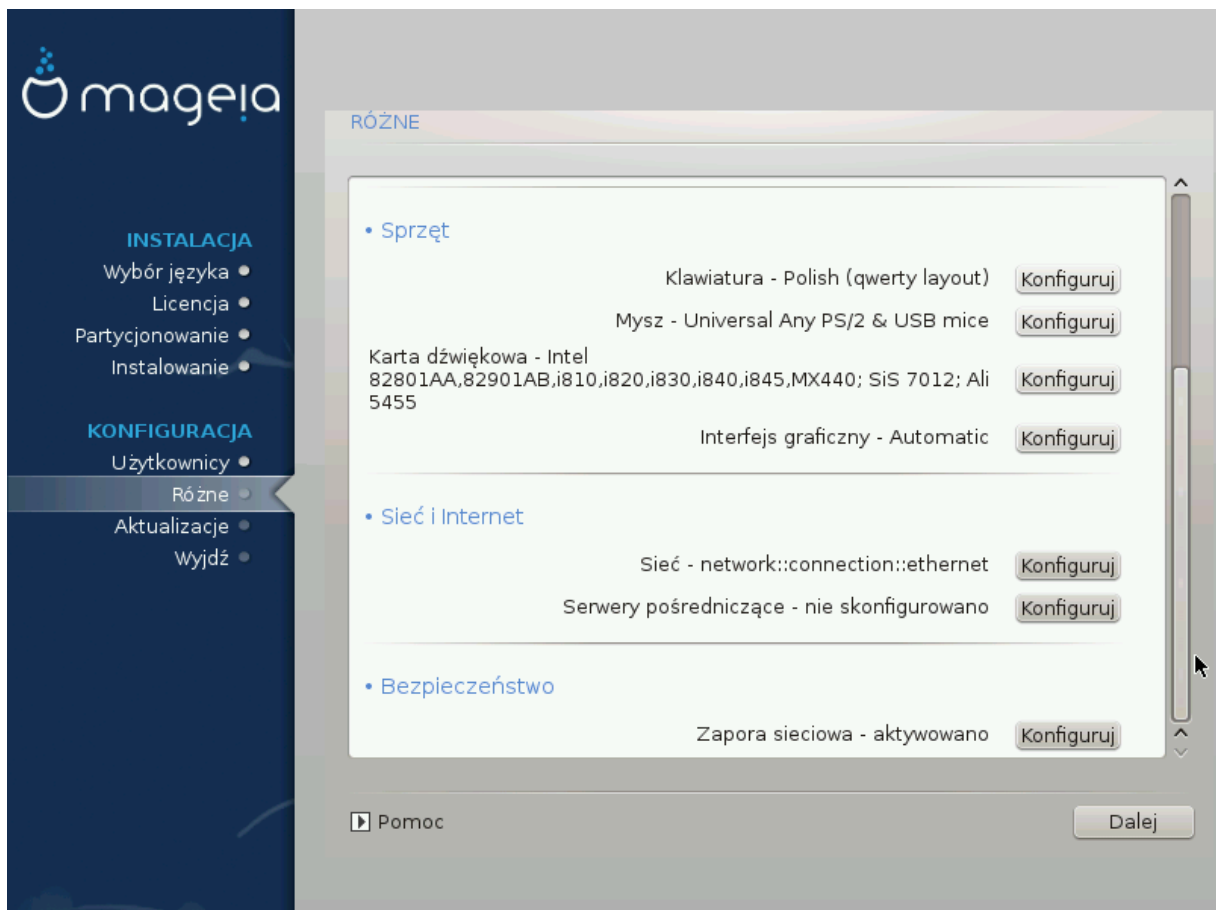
mageia

INSTALACJA
Wybór języka
Licencja
Partycjonowanie
Instalowanie

KONFIGURACJA
Użytkownicy
Różne
Aktualizacje
Wyjdź

RÓŻNE

• Sprzęt

Klawiatura - Polish (qwerty layout) Konfiguruj

Mysz - Universal Any PS/2 & USB mice Konfiguruj

Karta dźwiękowa - Intel 82801AA,82901AB,i810,i820,i830,i840,i845,MX440; SiS 7012; Ali 5455 Konfiguruj

Interfejs graficzny - Automatic Konfiguruj

• Sieć i Internet

Sieć - network::connection::ethernet Konfiguruj

Serwery pośredniczące - nie skonfigurowano Konfiguruj

• Bezpieczeństwo

Zapora sieciowa - aktywowano Konfiguruj

Pomoc

Dalej